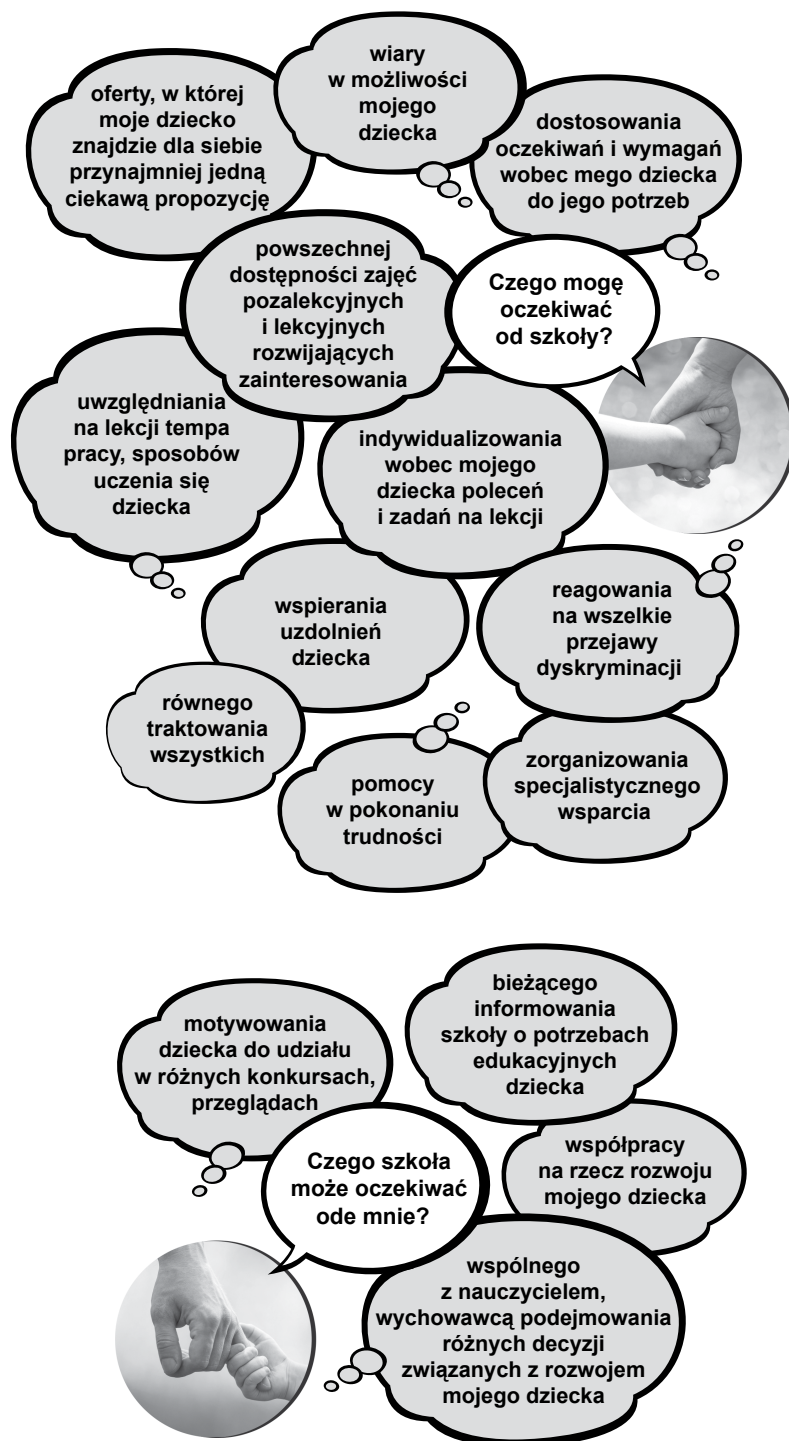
Czego mogę oczekiwać od szkoły?

oferty, w której moje dziecko znajdzie dla siebie przynajmniej jedną ciekawą propozycję

wiary w możliwości mojego dziecka

dostosowania oczekiwań i wymagań wobec mego dziecka do jego potrzeb

powszechnej dostępności zajęć pozalekcyjnych i lekcyjnych rozwijających zainteresowania

uwzględniania na lekcji tempa pracy, sposobów uczenia się dziecka

indywidualizowania wobec mojego dziecka poleceń i zadań na lekcji

wspierania uzdolnień dziecka

reagowania na wszelkie przejawy dyskryminacji

równego traktowania wszystkich

pomocy w pokonaniu trudności

zorganizowania specjalistycznego wsparcia

Czego szkoła może oczekiwać ode mnie?

motywowania dziecka do udziału w różnych konkursach, przeglądach

bieżącego informowania szkoły o potrzebach edukacyjnych dziecka

współpracy na rzecz rozwoju mojego dziecka

wspólnego z nauczycielem, wychowawcą podejmowania różnych decyzji związanych z rozwojem mojego dziecka